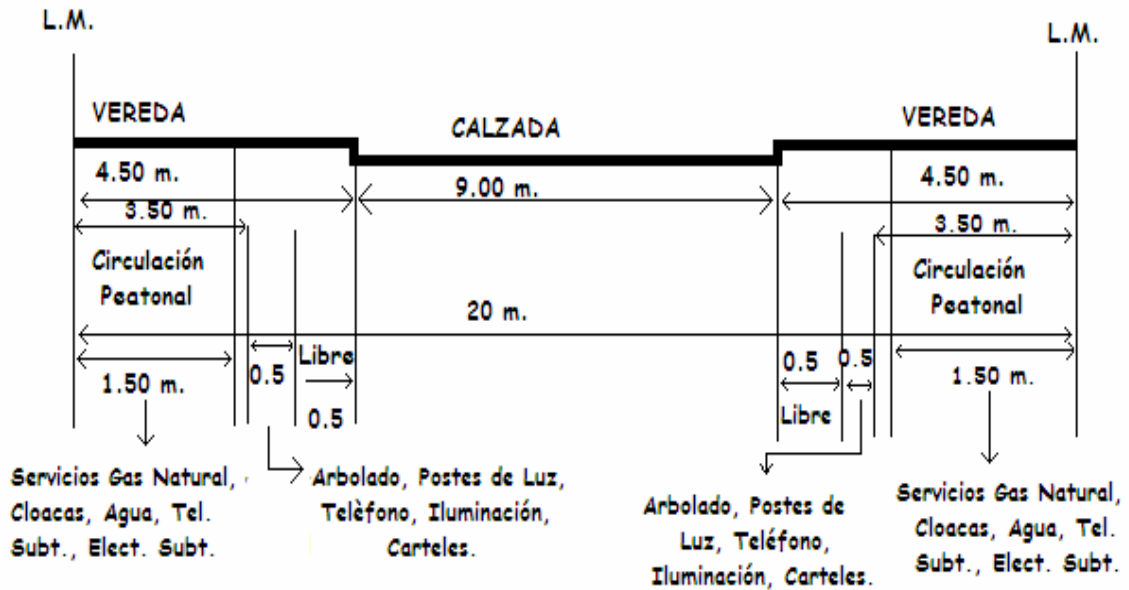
L.M.

L.M.

VEREDA

CALZADA

VEREDA

4.50 m.

9.00 m.

4.50 m.

3.50 m.

3.50 m.

Circulación Peatonal

Circulación Peatonal

20 m.

Libre

0.5

0.5

1.50 m.

0.5

0.5

1.50 m.

0.5

Libre

Servicios Gas Natural, Cloacas, Agua, Tel. Subt., Elect. Subt.

Arbolado, Postes de Luz, Telèfono, Iluminación, Carteles.

Arbolado, Postes de Luz, Teléfono, Iluminación, Carteles.

Servicios Gas Natural, Cloacas, Agua, Tel. Subt., Elect. Subt.